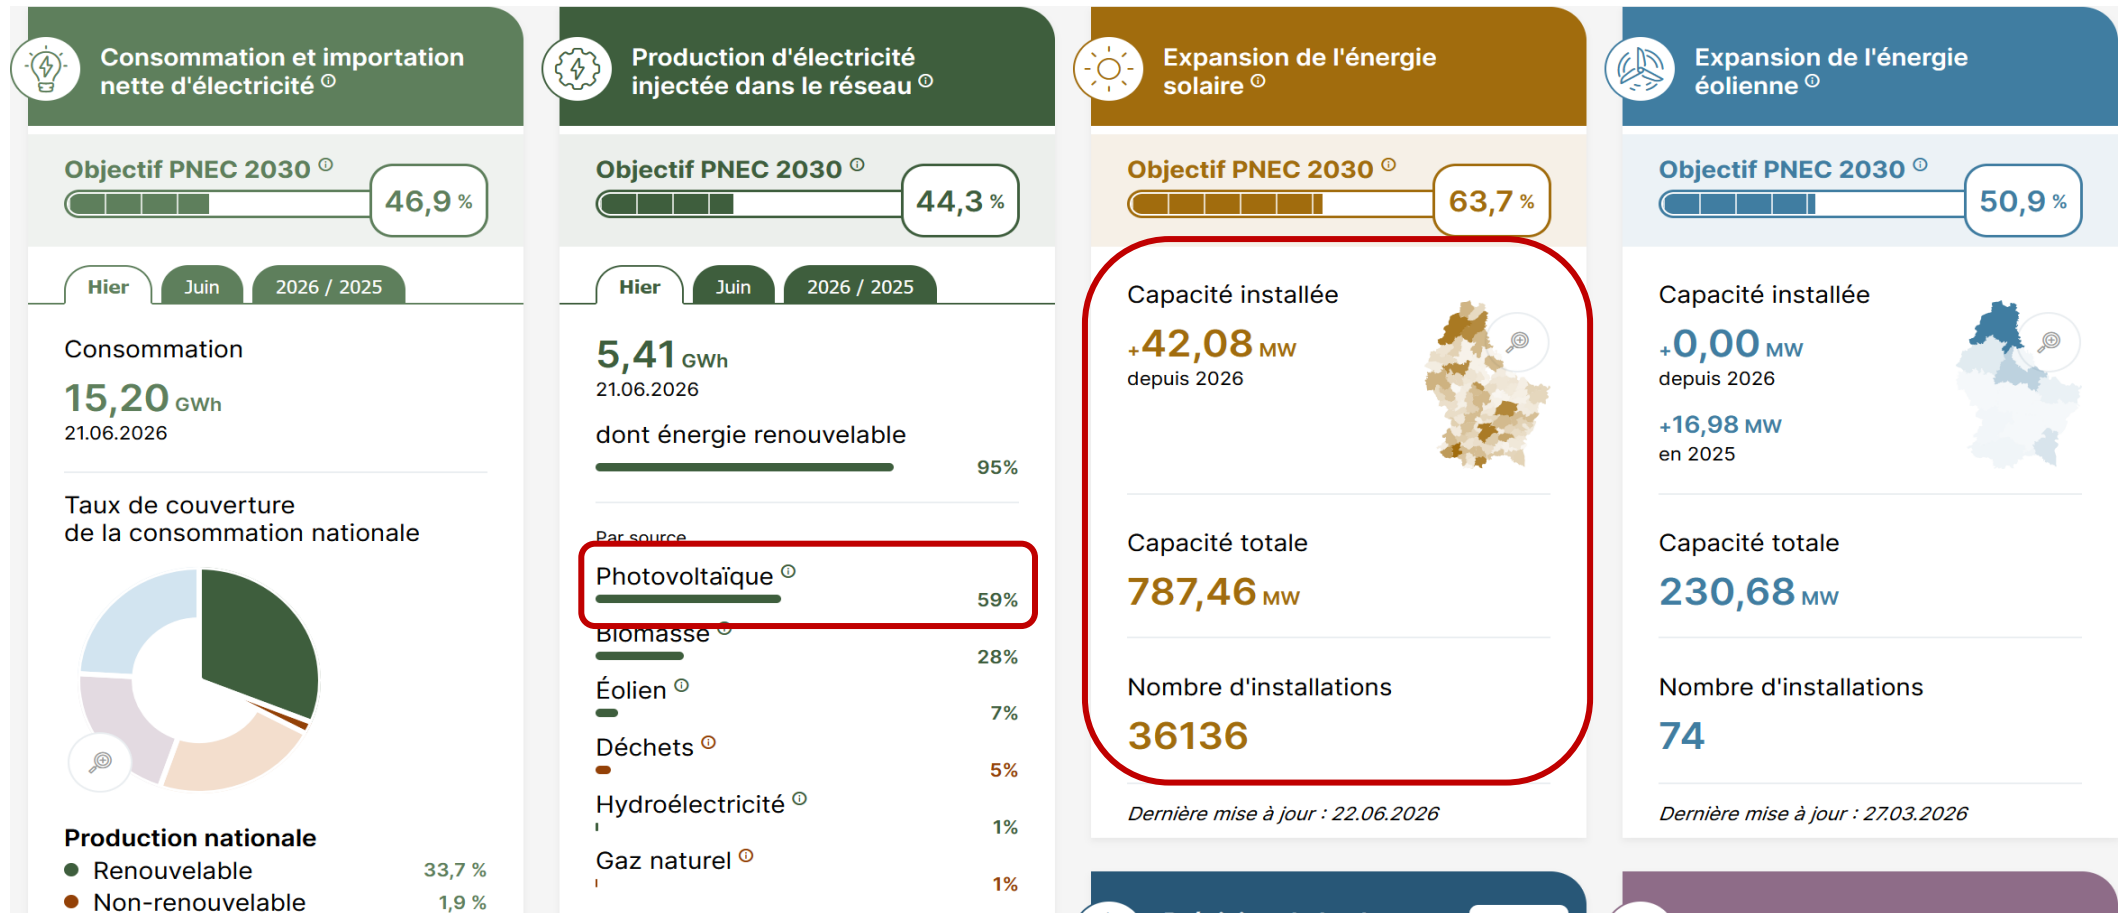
Consommation et importation nette d'électricité

Objectif PNEC 2030
46,9 %

Hier
Juin
2026 / 2025

Consommation
15,20 GWh
21.06.2026

Taux de couverture de la consommation nationale

Production nationale
Renouvelable 33,7 %
Non-renouvelable 1,9 %

Production d'électricité injectée dans le réseau

Objectif PNEC 2030
44,3 %

Hier
Juin
2026 / 2025

5,41 GWh
21.06.2026

dont énergie renouvelable
95%

Par source
Photovoltaïque
59%
Biomasse
28%
Éolien
7%
Déchets
5%
Hydroélectricité
1%
Gaz naturel
1%

Expansion de l'énergie solaire

Objectif PNEC 2030
63,7 %

Capacité installée
+42,08 MW
depuis 2026

Capacité totale
787,46 MW

Nombre d'installations
36136

Dernière mise à jour : 22.06.2026

Expansion de l'énergie éolienne

Objectif PNEC 2030
50,9 %

Capacité installée
+0,00 MW
depuis 2026

+16,98 MW
en 2025

Capacité totale
230,68 MW

Nombre d'installations
74

Dernière mise à jour : 27.03.2026